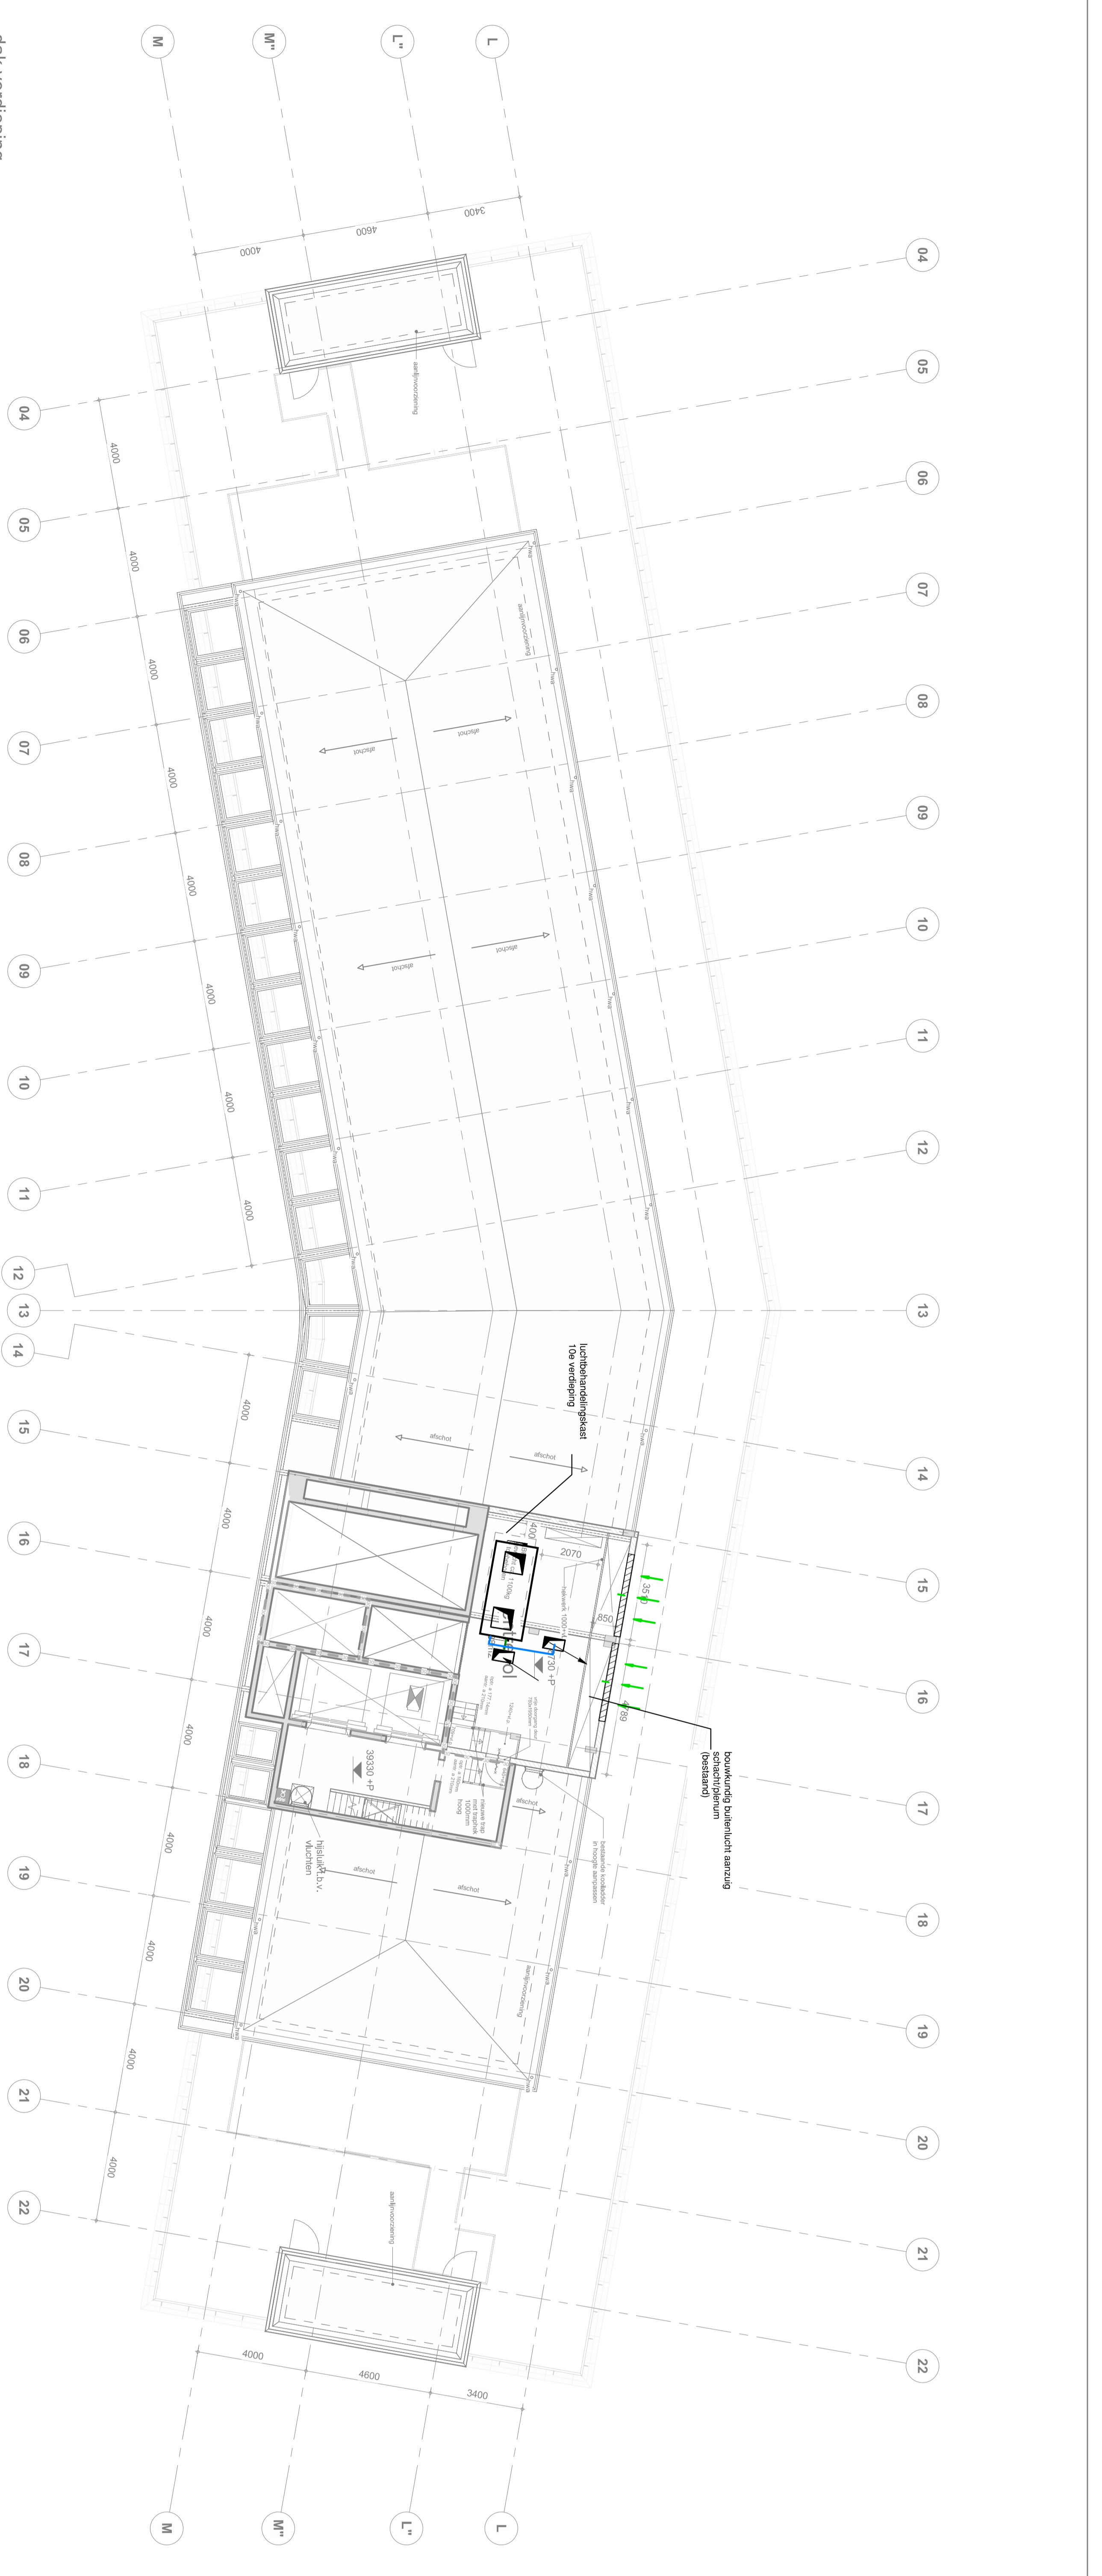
dak verdieping

M
M'
L''
L

3400
4600
4000

04
05
06
07
08
09
10
11
12
13
14
15
16
17
18
19
20
21
22

aanlijnvoorziening
4000
4000
4000
4000
4000
4000
4000
4000

afschot
afschot
afschot
afschot

luchtbehandelingskast
10e verdieping

afschot
afschot

4000
2070
850
350
1100kg
hekwerk 1000+H
730 +P
39330 +P
89

bouwkundig buitenlucht aanzuig
schacht/plenum
(bestaand)

nieuwe trap
met hekwerk
1000mm
hoog

bestaande kooiladder
in hoogte aanpassen

hijsluik t.b.v.
vluchten

afschot
afschot
afschot

aanlijnvoorziening
aanlijnvoorziening

4000
4000
4000
4000
4000

4000
4600
3400

M
M'
L''
L